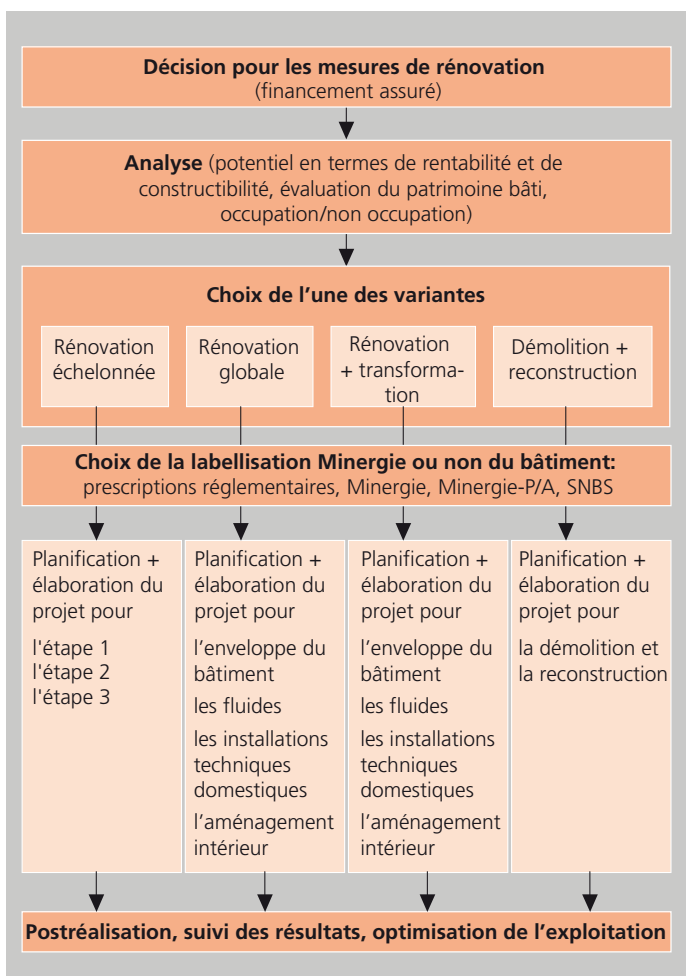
**Décision pour les mesures de rénovation**
(financement assuré)

**Analyse** (potentiel en termes de rentabilité et de constructibilité, évaluation du patrimoine bâti, occupation/non occupation)

**Choix de l'une des variantes**

Rénovation échelonnée

Rénovation globale

Rénovation + transformation

Démolition + reconstruction

**Choix de la labellisation Minergie ou non du bâtiment:**
prescriptions réglementaires, Minergie, Minergie-P/A, SNBS

Planification + élaboration du projet pour

l'étape 1
l'étape 2
l'étape 3

Planification + élaboration du projet pour

l'enveloppe du bâtiment

les fluides

les installations techniques domestiques

l'aménagement intérieur

Planification + élaboration du projet pour

l'enveloppe du bâtiment

les fluides

les installations techniques domestiques

l'aménagement intérieur

Planification + élaboration du projet pour

la démolition et la reconstruction

**Postréalisation, suivi des résultats, optimisation de l'exploitation**